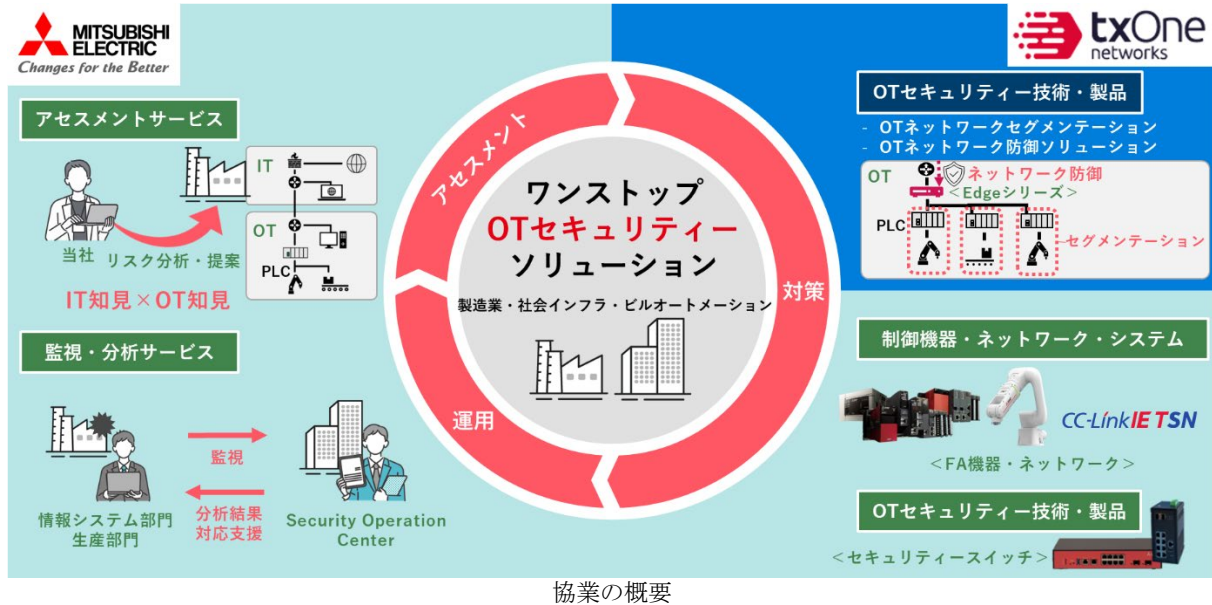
MITSUBISHI ELECTRIC
Changes for the Better

txOne networks

アセスメントサービス

IT

OT

PLC

当社

リスク分析・提案

IT知見×OT知見

監視・分析サービス

監視

分析結果
対応支援

情報システム部門
生産部門

Security Operation Center

アセスメント

ワンストップ
OTセキュリティー
ソリューション

製造業・社会インフラ・ビルオートメーション

対策

運用

OTセキュリティー技術・製品

- OTネットワークセグメンテーション
- OTネットワーク防御ソリューション

OT

ネットワーク防御
＜Edgeシリーズ＞

PLC

セグメンテーション

制御機器・ネットワーク・システム

CC-Link IE TSN

＜FA機器・ネットワーク＞

OTセキュリティー技術・製品

＜セキュリティースイッチ＞

協業の概要